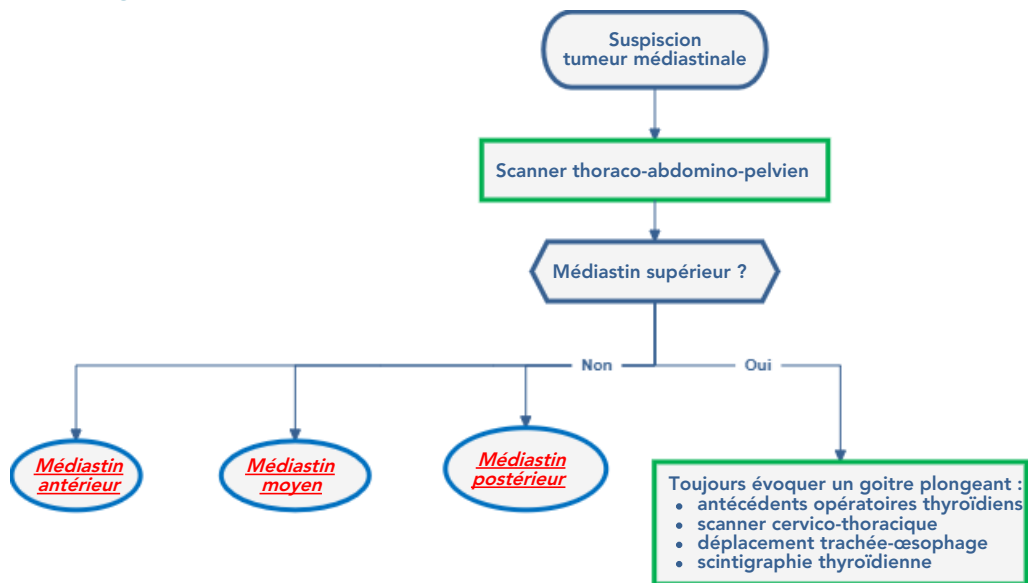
Suspiscion tumeur médiastinale

Scanner thoraco-abdomino-pelvien

Médiastin supérieur ?

Non

Oui

Médiastin antérieur

Médiastin moyen

Médiastin postérieur

Toujours évoquer un goitre plongeant :
• antécédents opératoires thyroïdiens
• scanner cervico-thoracique
• déplacement trachée-œsophage
• scintigraphie thyroïdienne